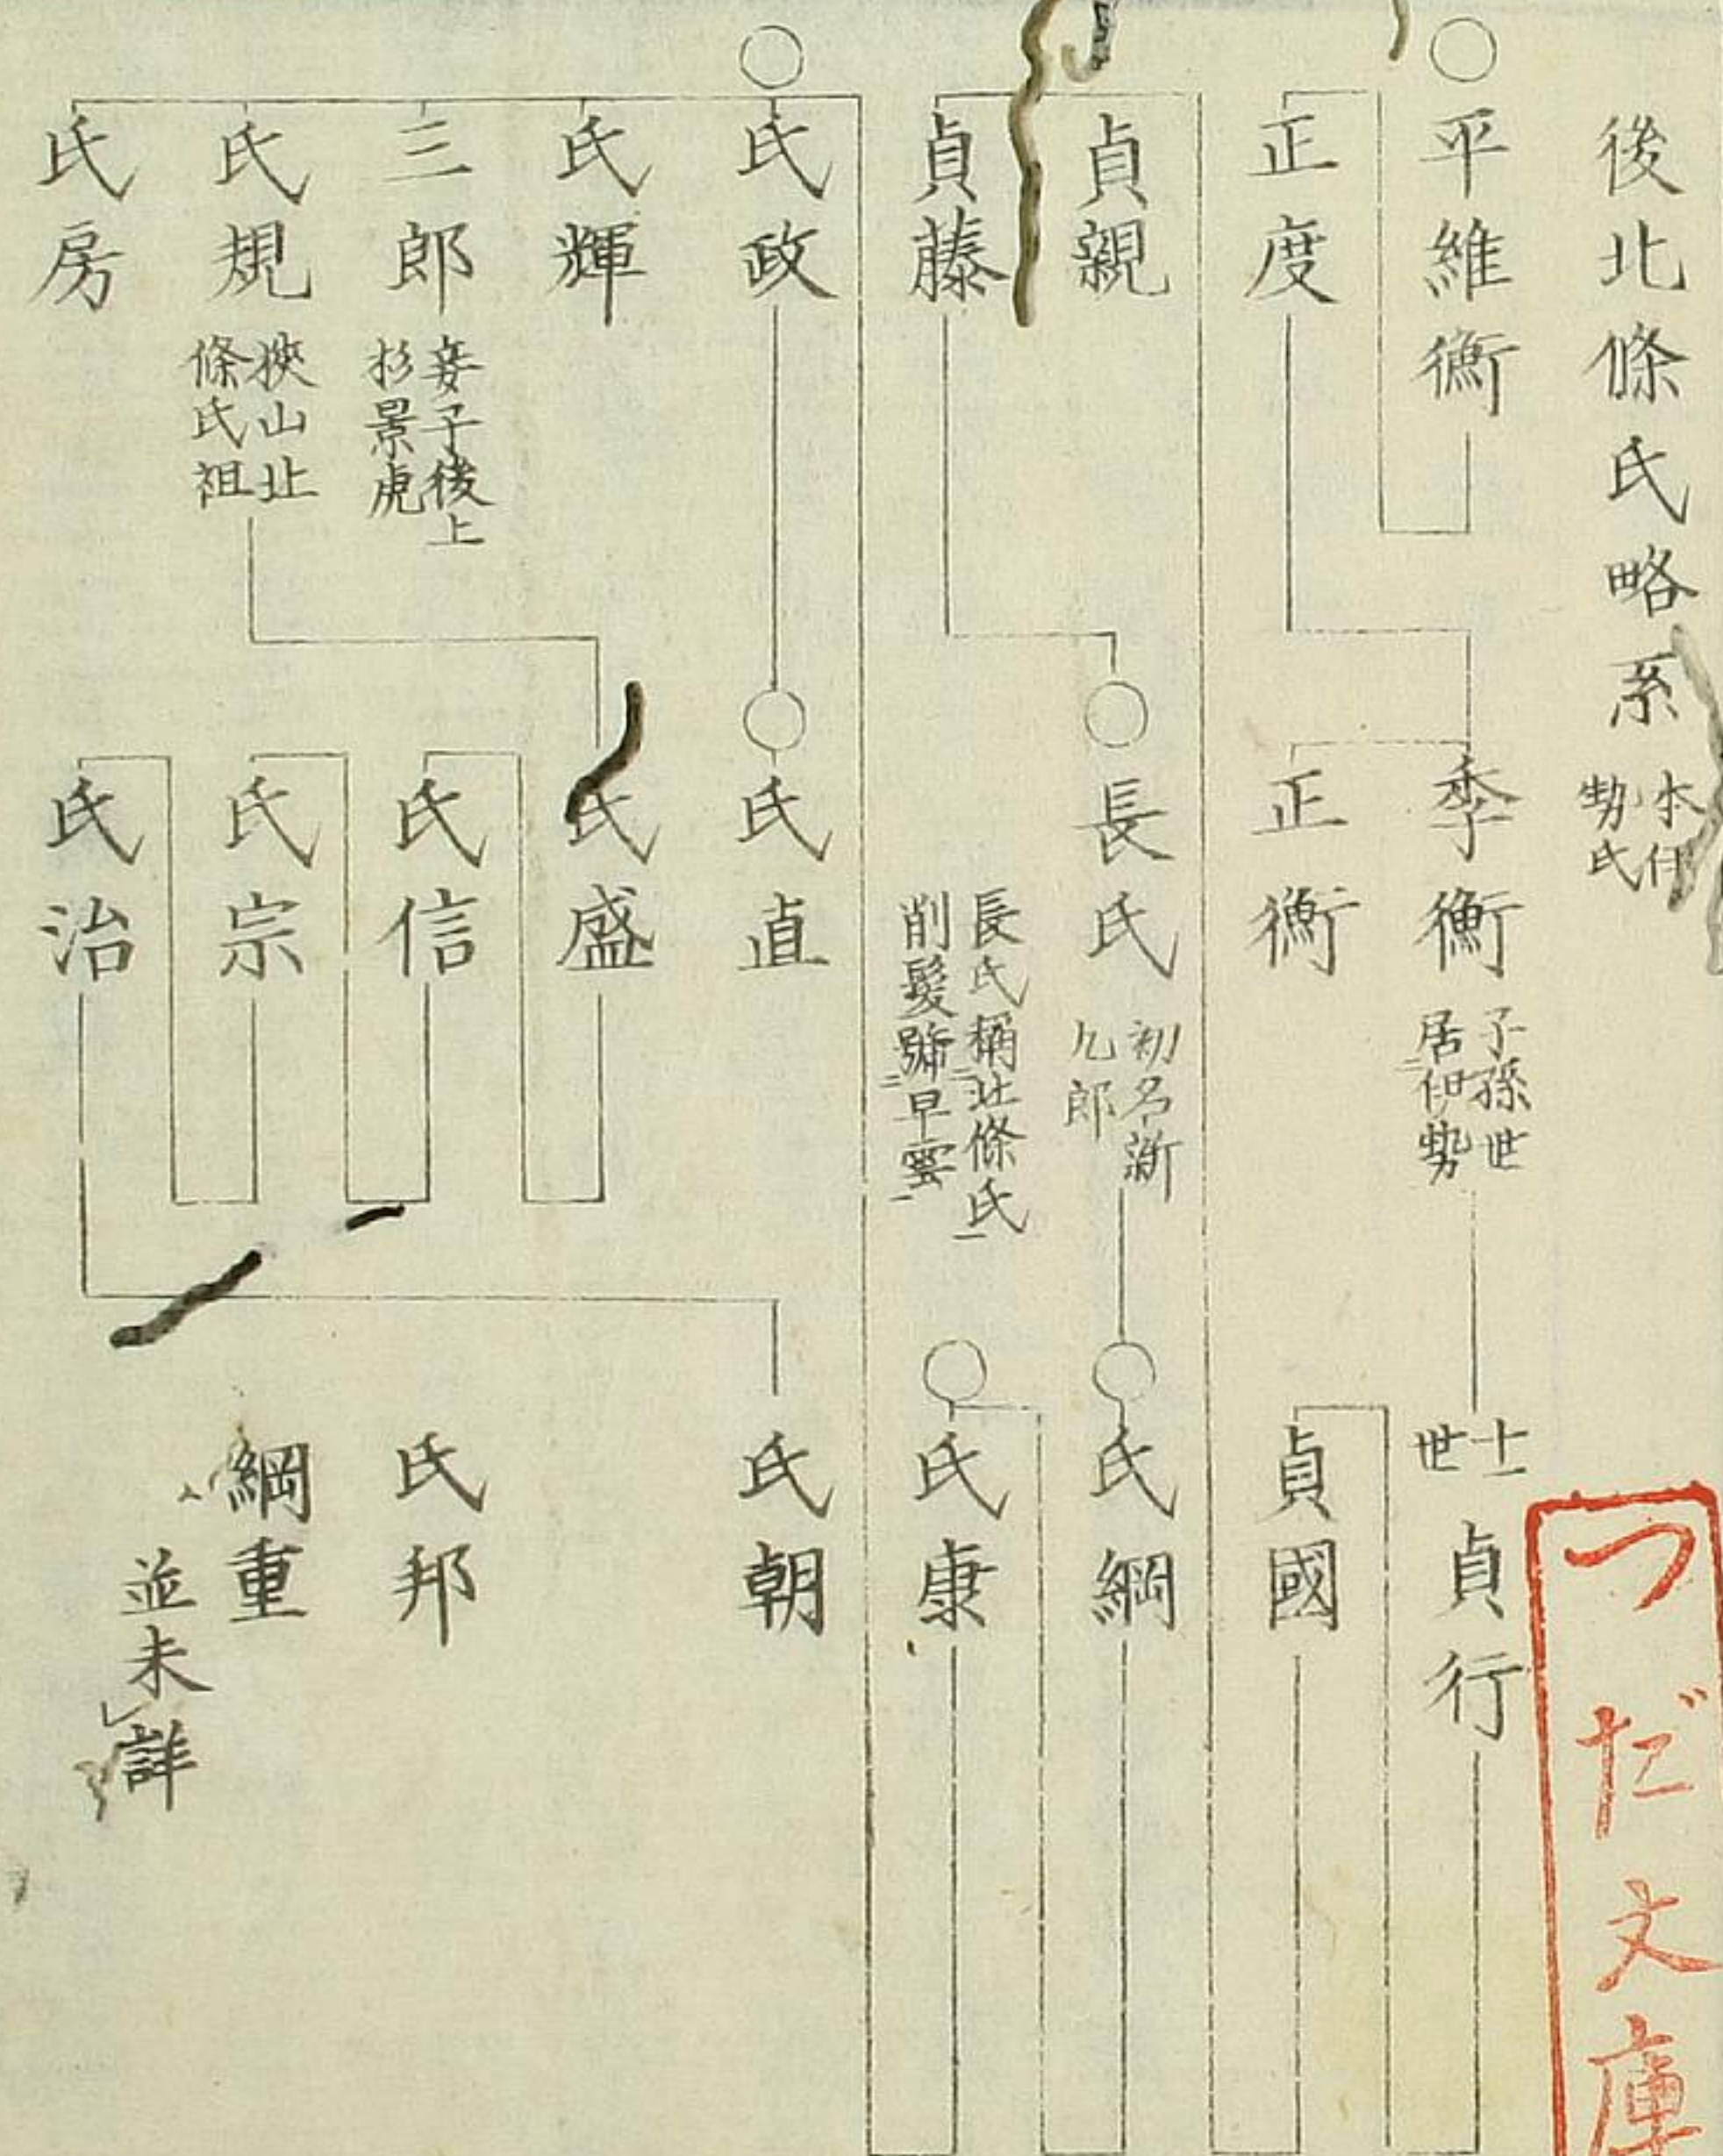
後北條氏略系 本伊勢氏

平維衡

正度

貞親

貞藤

氏政

氏輝

三郎 妾子後上杉景虎

氏規 狹山北條氏祖

氏房

季衡 子孫世居伊勢

正衡

長氏 初名新九郎

長氏稱北條氏削髮號早雲

氏直

氏盛

氏信

氏宗

氏治

十世 貞行

貞國

氏綱

氏康

氏朝

氏邦

綱重

並未詳

つだ文庫